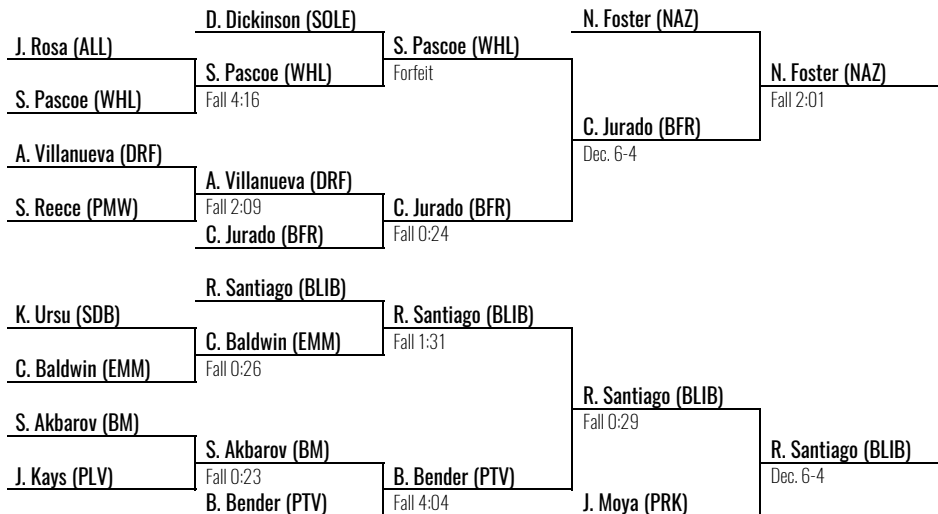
D. Dickinson (SOLE)

J. Rosa (ALL)

S. Pascoe (WHL)
Fall 4:16

S. Pascoe (WHL)

S. Pascoe (WHL)
Forfeit

N. Foster (NAZ)

N. Foster (NAZ)
Fall 2:01

A. Villanueva (DRF)

A. Villanueva (DRF)
Fall 2:09

S. Reece (PMW)

C. Jurado (BFR)

C. Jurado (BFR)
Fall 0:24

C. Jurado (BFR)
Dec. 6-4

R. Santiago (BLIB)

K. Ursu (SDB)

C. Baldwin (EMM)
Fall 0:26

C. Baldwin (EMM)

R. Santiago (BLIB)
Fall 1:31

R. Santiago (BLIB)
Fall 0:29

S. Akbarov (BM)

S. Akbarov (BM)
Fall 0:23

J. Kays (PLV)

B. Bender (PTV)

B. Bender (PTV)
Fall 4:04

J. Moya (PRK)

R. Santiago (BLIB)
Dec. 6-4